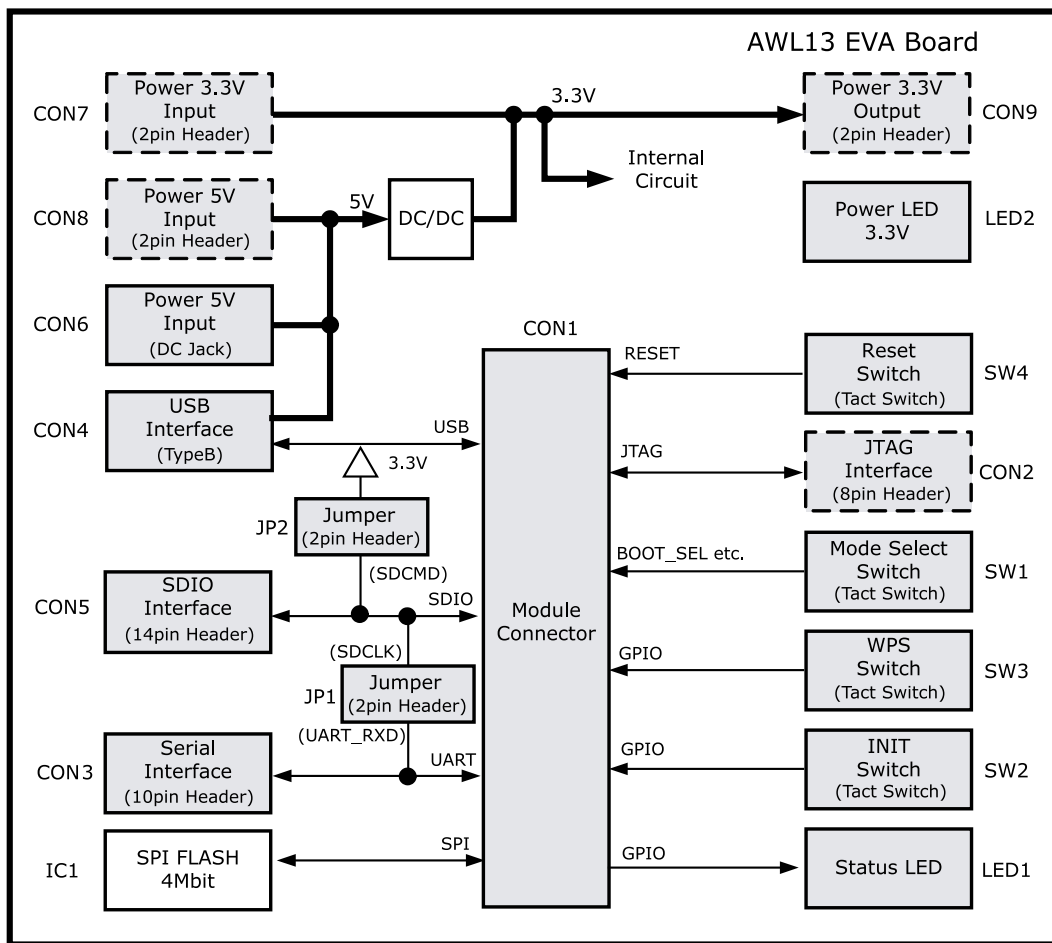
AWL13 EVA Board

CON7
Power 3.3V Input (2pin Header)

3.3V

Power 3.3V Output (2pin Header)
CON9

Internal Circuit

CON8
Power 5V Input (2pin Header)

5V

DC/DC

Power LED 3.3V
LED2

CON6
Power 5V Input (DC Jack)

CON1

RESET

Reset Switch (Tact Switch)
SW4

CON4
USB Interface (TypeB)

USB

JTAG

JTAG Interface (8pin Header)
CON2

3.3V

JP2
Jumper (2pin Header)

BOOT_SEL etc.

Mode Select Switch (Tact Switch)
SW1

(SDCMD)

CON5
SDIO Interface (14pin Header)

SDIO

Module Connector

GPIO

WPS Switch (Tact Switch)
SW3

(SDCLK)

JP1
Jumper (2pin Header)

(UART_RXD)

GPIO

INIT Switch (Tact Switch)
SW2

CON3
Serial Interface (10pin Header)

UART

SPI

GPIO

IC1
SPI FLASH 4Mbit

Status LED
LED1